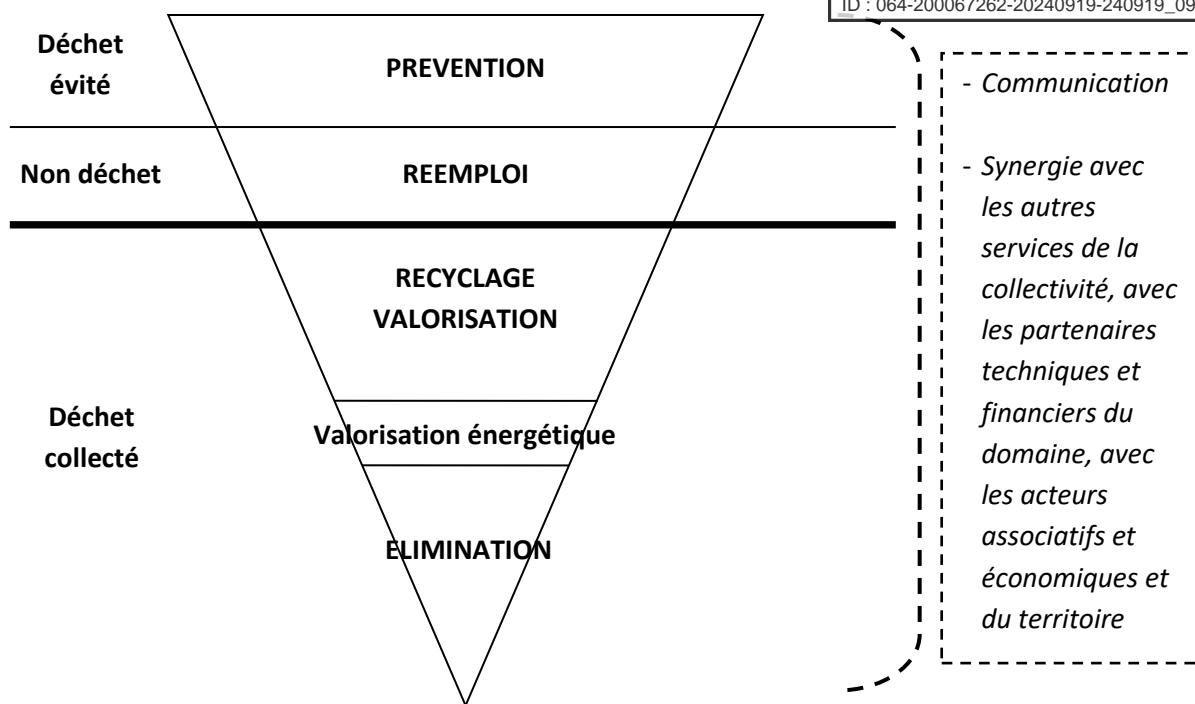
ID : 064-200067262-20240919-240919_09

Déchet évité

PREVENTION

Non déchet

REEMPLOI

RECYCLAGE VALORISATION

Déchet collecté

Valorisation énergétique

ELIMINATION

- Communication

- Synergie avec les autres services de la collectivité, avec les partenaires techniques et financiers du domaine, avec les acteurs associatifs et économiques et du territoire